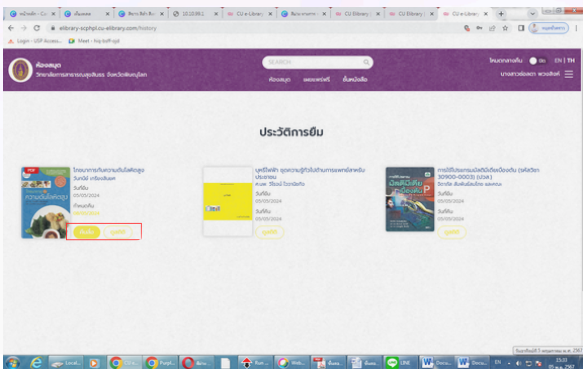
elibrary-scphpl.cu-elibrary.com/history

Login - USP Access... Meet - hiy-bdfr-pjd

ห้องสมุด
วิทยาลัยการสาธารณสุขสิรินธร จังหวัดพิษณุโลก

SEARCH

ห้องสมุด ผลงานครูดีๆ ชั้นหนังสือ

โหมดกลางคืน EN | TH

ประวัติการยืม

โภชนาการกับความมั่นคงอาหาร
วันที่ยืม
05/05/2024
กำหนดคืน
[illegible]
อ่านต่อ ยืมต่อ

มนุษย์พิษ พุทธวจน ฯ ข้อปฏิบัติ ฯ ... ประชาชน
วันที่ยืม
05/05/2024
วันที่คืน
05/05/2024
ยืมซ้ำ

การใช้โปรแกรมมัลติมีเดียเบื้องต้น (รหัสวิชา 30900-0003) (ปวส.)
วันที่ยืม
05/05/2024
วันที่คืน
05/05/2024
ยืมซ้ำ

15:23
วันพฤหัสบดีที่ 5 พฤษภาคม พ.ศ. 2567